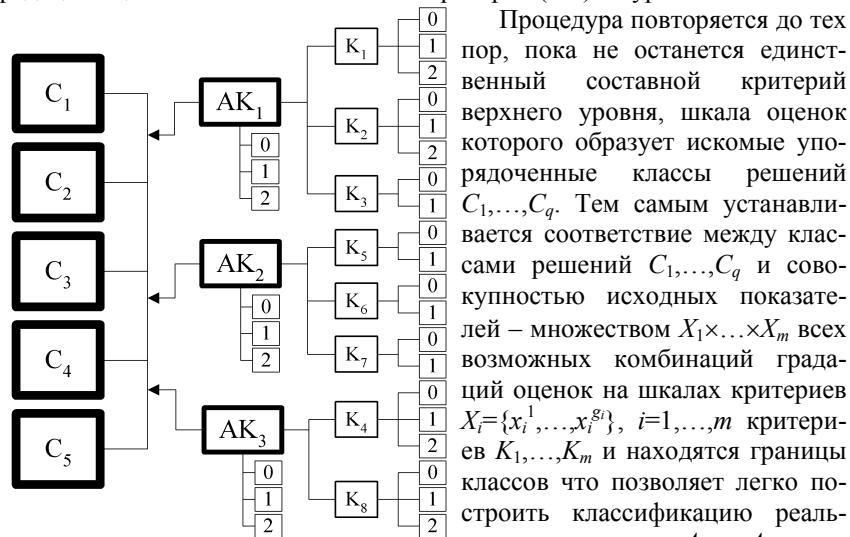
$C_1$

$C_2$

$C_3$

$C_4$

$C_5$

$AK_1$

0

1

2

$AK_2$

0

1

2

$AK_3$

0

1

2

$K_1$

0

1

2

$K_2$

0

1

2

$K_3$

0

1

$K_5$

0

1

$K_6$

0

1

$K_7$

0

1

$K_4$

0

1

2

$K_8$

0

1

2

Процедура повторяется до тех пор, пока не останется единственный составной критерий верхнего уровня, шкала оценок которого образует искомые упорядоченные классы решений $C_1,\ldots,C_q$. Тем самым устанавливается соответствие между классами решений $C_1,\ldots,C_q$ и совокупностью исходных показателей – множеством $X_1\times\ldots\times X_m$ всех возможных комбинаций градаций оценок на шкалах критериев $X_i=\{x_i^1,\ldots,x_i^{g_i}\}$, $i$=1,…,$m$ критериев $K_1,\ldots,K_m$ и находятся границы классов что позволяет легко построить классификацию реаль-